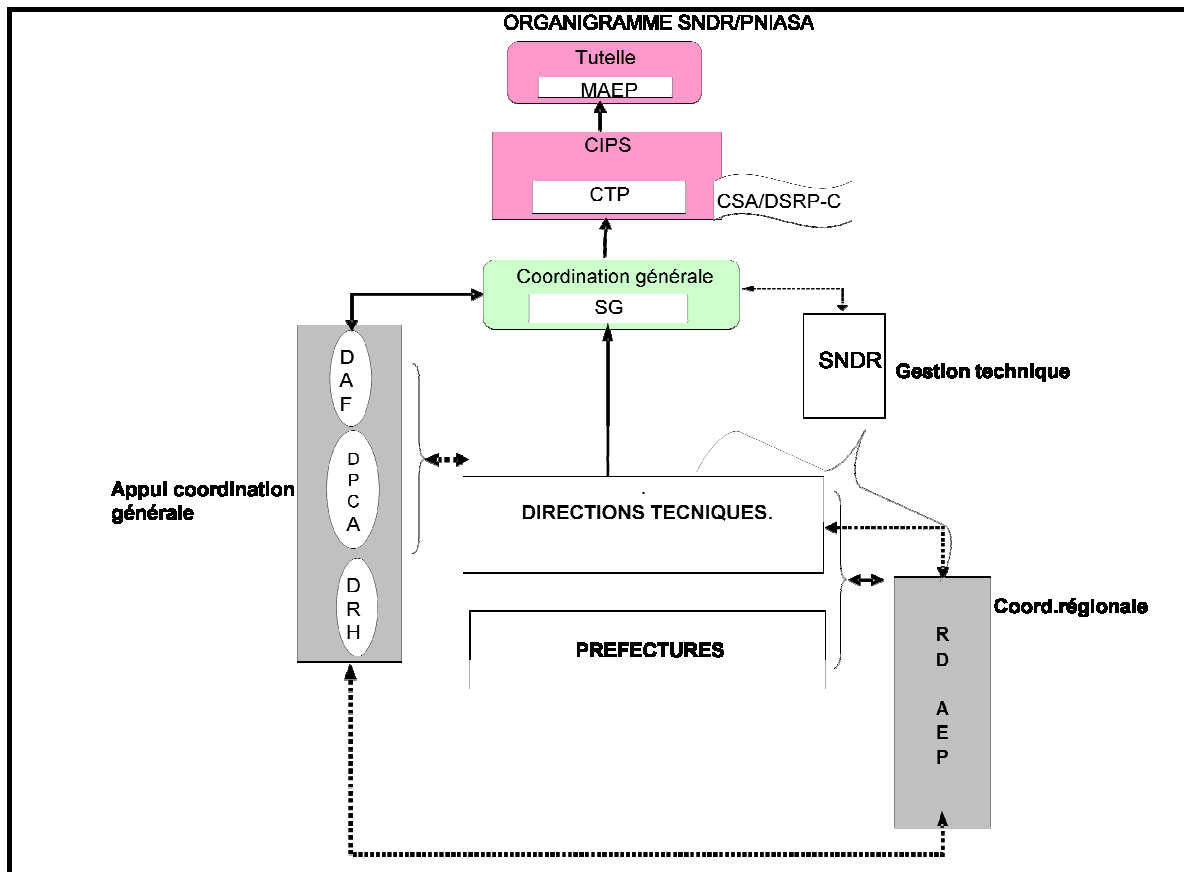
ORGANIGRAMME SNDR/PNIASA

Tutelle

MAEP

CIPS

CTP

CSA/DSRP-C

Coordination générale

SG

SNDR

Gestion technique

D A F

D P C A

D R H

Appui coordination générale

DIRECTIONS TECNIQUES.

PREFECTURES

Coord.régionale

R D A E P